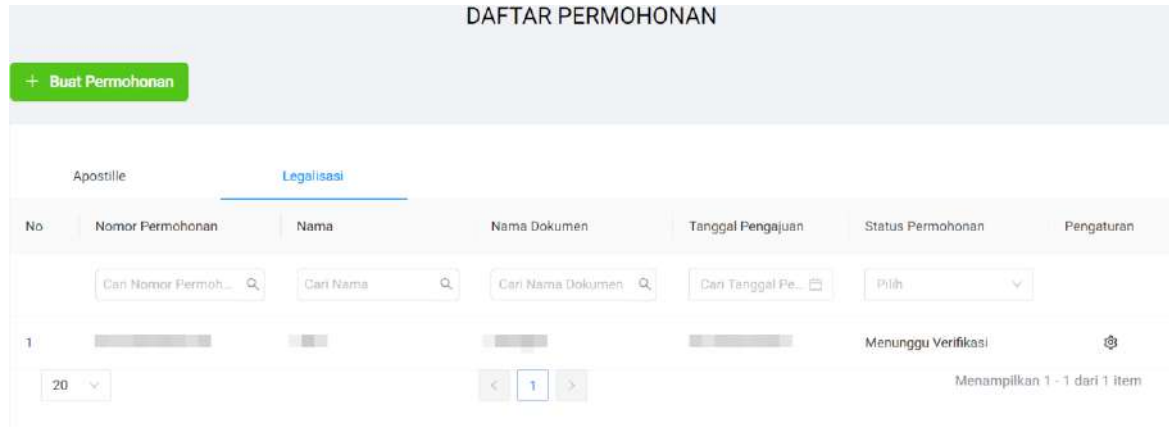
DAFTAR PERMOHONAN

+ Buat Permohonan

Apostille

Legalisasi

| No | Nomor Permohonan | Nama | Nama Dokumen | Tanggal Pengajuan | Status Permohonan | Pengaturan |
|---|---|---|---|---|---|---|
| | Cari Nomor Permoh... | Cari Nama | Cari Nama Dokumen | Cari Tanggal Pe... | Pilih | |
| 1 | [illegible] | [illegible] | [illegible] | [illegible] | Menunggu Verifikasi | |

20

< 1 >

Menampilkan 1 - 1 dari 1 item